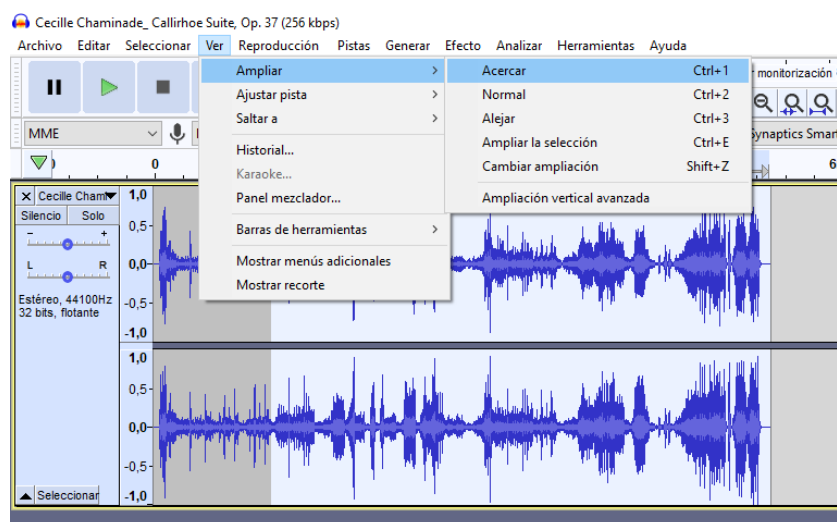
Cecille Chaminade_ Callirhoe Suite, Op. 37 (256 kbps)

Archivo Editar Seleccionar Ver Reproducción Pistas Generar Efecto Analizar Herramientas Ayuda

Ampliar
Ajustar pista
Saltar a
Historial...
Karaoke...
Panel mezclador...
Barras de herramientas
Mostrar menús adicionales
Mostrar recorte

Acercar Ctrl+1
Normal Ctrl+2
Alejar Ctrl+3
Ampliar la selección Ctrl+E
Cambiar ampliación Shift+Z
Ampliación vertical avanzada

monitorización
Synaptics Smar
MME
0
6

Cecille Cham
Silencio Solo
L R
Estéreo, 44100Hz
32 bits, flotante
Seleccionar

1,0
0,5
0,0
-0,5
-1,0
1,0
0,5
0,0
-0,5
-1,0